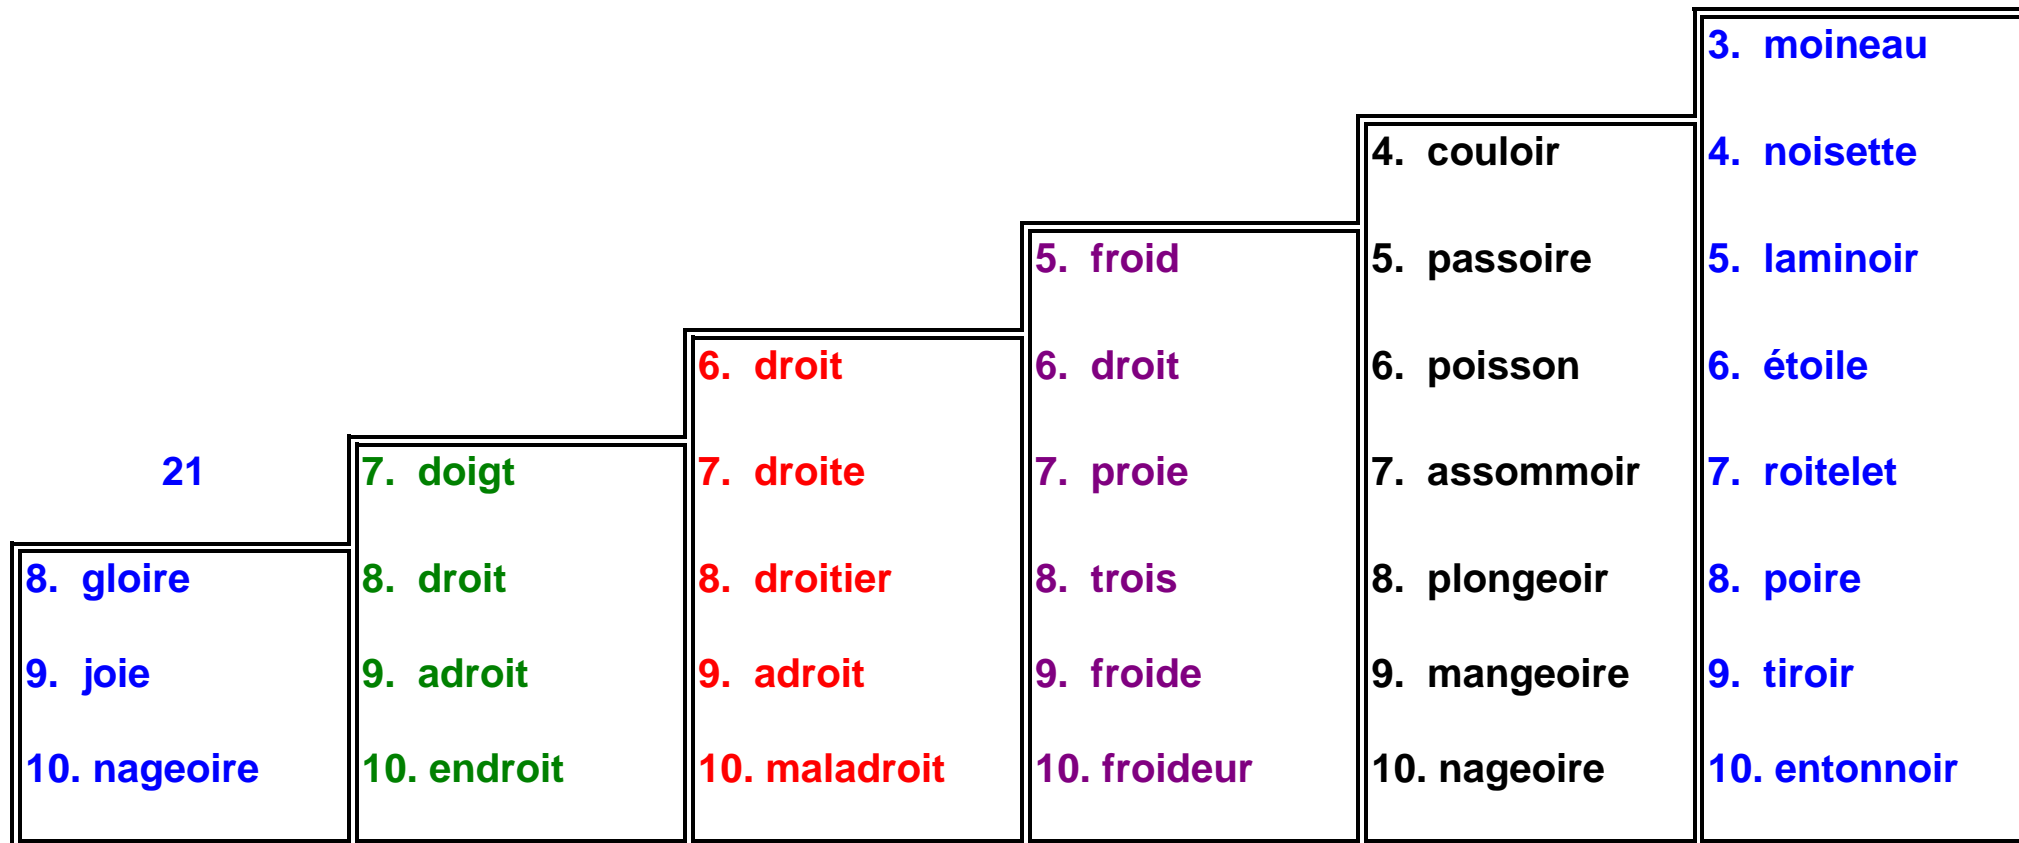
21

8. gloire

9. joie

10. nageoire

7. doigt

8. droit

9. adroit

10. endroit

6. droit

7. droite

8. droitier

9. adroit

10. maladroit

5. froid

6. droit

7. proie

8. trois

9. froide

10. froideur

4. couloir

5. passoire

6. poisson

7. assommoir

8. plongeoir

9. mangeoire

10. nageoire

3. moineau

4. noisette

5. laminoir

6. étoile

7. roitelet

8. poire

9. tiroir

10. entonnoir